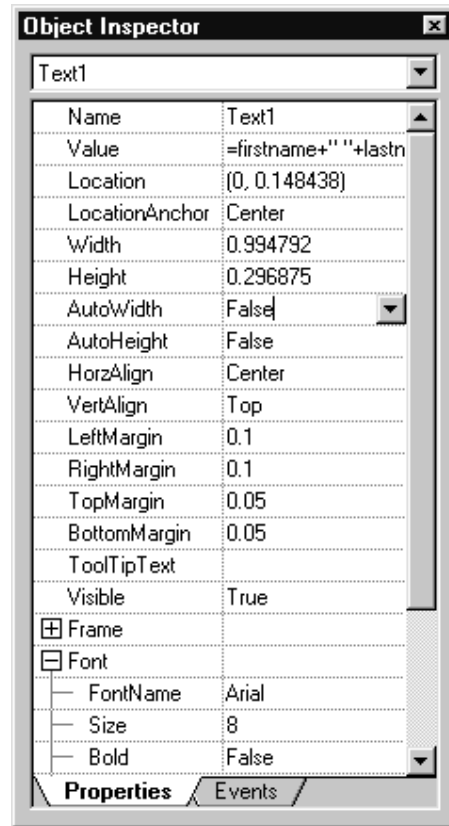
Object Inspector

Text1

| | |
|---|---|
| Name | Text1 |
| Value | =firstname+" "+lastn |
| Location | (0, 0.148438) |
| LocationAnchor | Center |
| Width | 0.994792 |
| Height | 0.296875 |
| AutoWidth | False |
| AutoHeight | False |
| HorzAlign | Center |
| VertAlign | Top |
| LeftMargin | 0.1 |
| RightMargin | 0.1 |
| TopMargin | 0.05 |
| BottomMargin | 0.05 |
| ToolTipText | |
| Visible | True |
| ⊞ Frame | |
| ⊟ Font | |
| FontName | Arial |
| Size | 8 |
| Bold | False |

Properties | Events